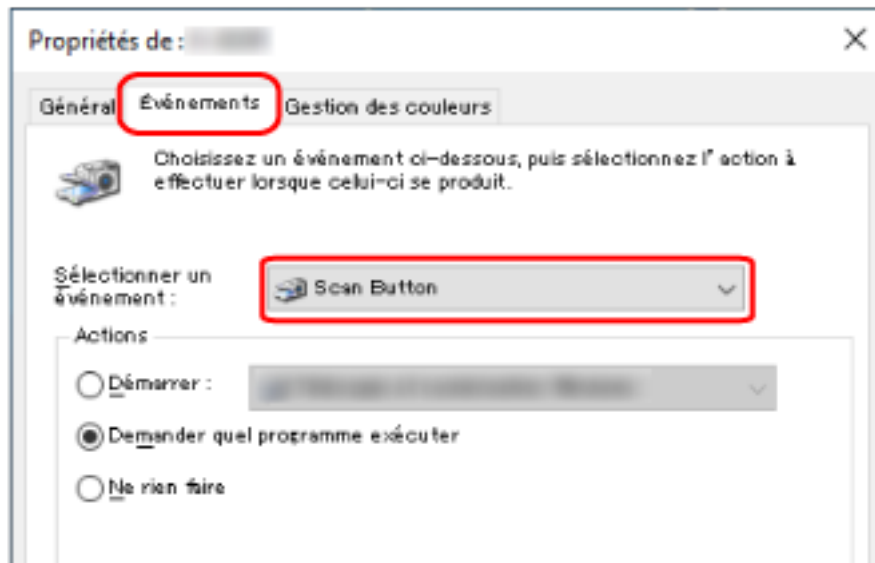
Propriétés de : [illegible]

×

Général | Événements | Gestion des couleurs

Choisissez un événement ci-dessous, puis sélectionnez l' action à effectuer lorsque celui-ci se produit.

Sélectionner un événement :

Scan Button

Actions

Démarrer : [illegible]

Demander quel programme exécuter

Ne rien faire